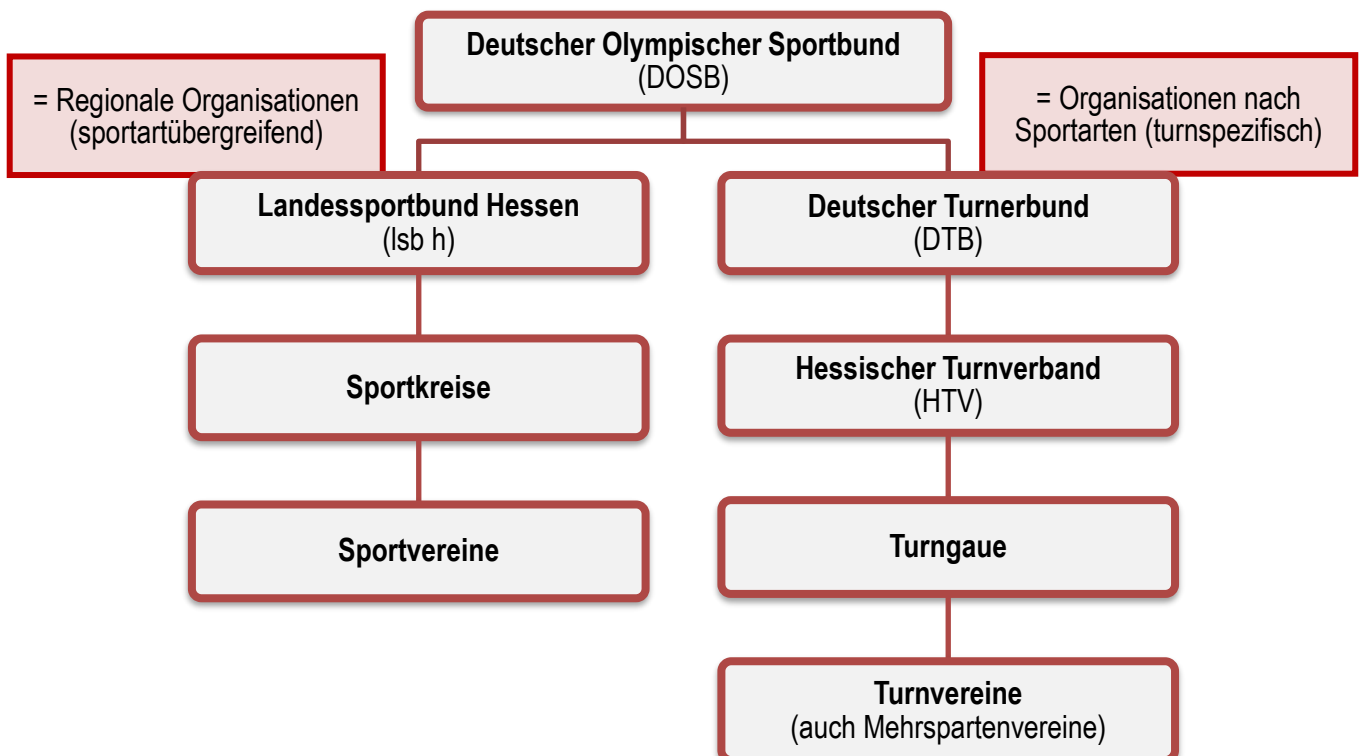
Deutscher Olympischer Sportbund
(DOSB)

= Regionale Organisationen (sportartübergreifend)

= Organisationen nach Sportarten (turnspezifisch)

Landessportbund Hessen
(lsb h)

Sportkreise

Sportvereine

Deutscher Turnerbund
(DTB)

Hessischer Turnverband
(HTV)

Turngaue

Turnvereine
(auch Mehrspartenvereine)